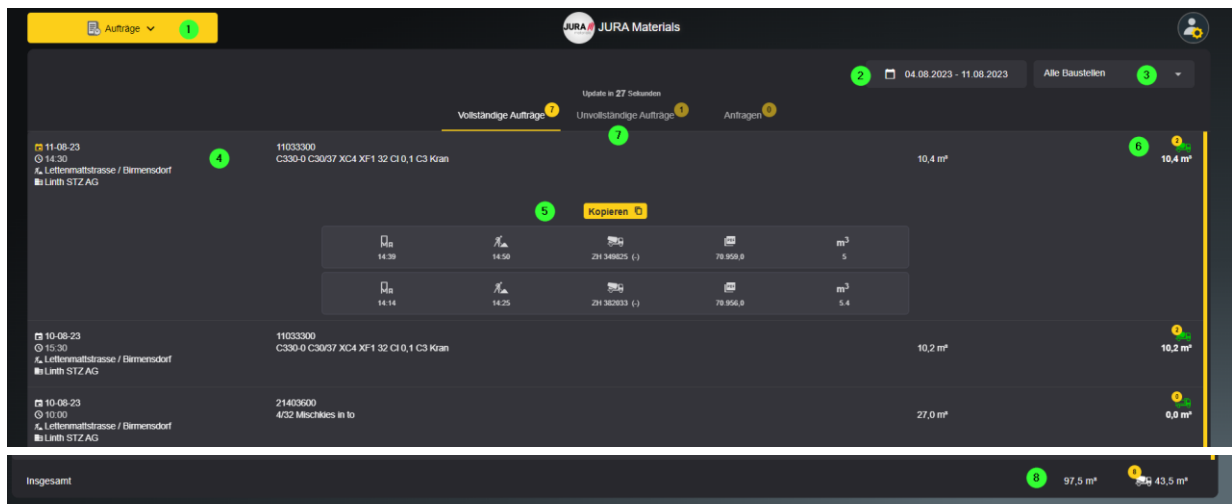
Aufträge 1

JURA JURA Materials

2 04.08.2023 - 11.08.2023 Alle Baustellen 3

Update in 27 Sekunden

Vollständige Aufträge 7 Unvollständige Aufträge 1 Anfragen 0

7

11-08-23
14:30
Lettenmattstrasse / Birmensdorf
Linth STZ AG

4

11033300
C330-0 C30/37 XC4 XF1 32 Cl 0,1 C3 Kran

10,4 m³

6 2
10,4 m³

5 Kopieren

| | | | | |
|---|---|---|---|---|
| | | | | m³ |
| 14:39 | 14:50 | ZH 349825 (-) | 78.959,0 | 5 |
| | | | | m³ |
| 14:14 | 14:25 | ZH 382033 (-) | 78.956,0 | 5.4 |

10-08-23
15:30
Lettenmattstrasse / Birmensdorf
Linth STZ AG

11033300
C330-0 C30/37 XC4 XF1 32 Cl 0,1 C3 Kran

10,2 m³

2
10,2 m³

10-08-23
10:00
Lettenmattstrasse / Birmensdorf
Linth STZ AG

21403600
4/32 Mischkies in to

27,0 m³

0
0,0 m³

Insgesamt

8 97,5 m³ 6 43,5 m³